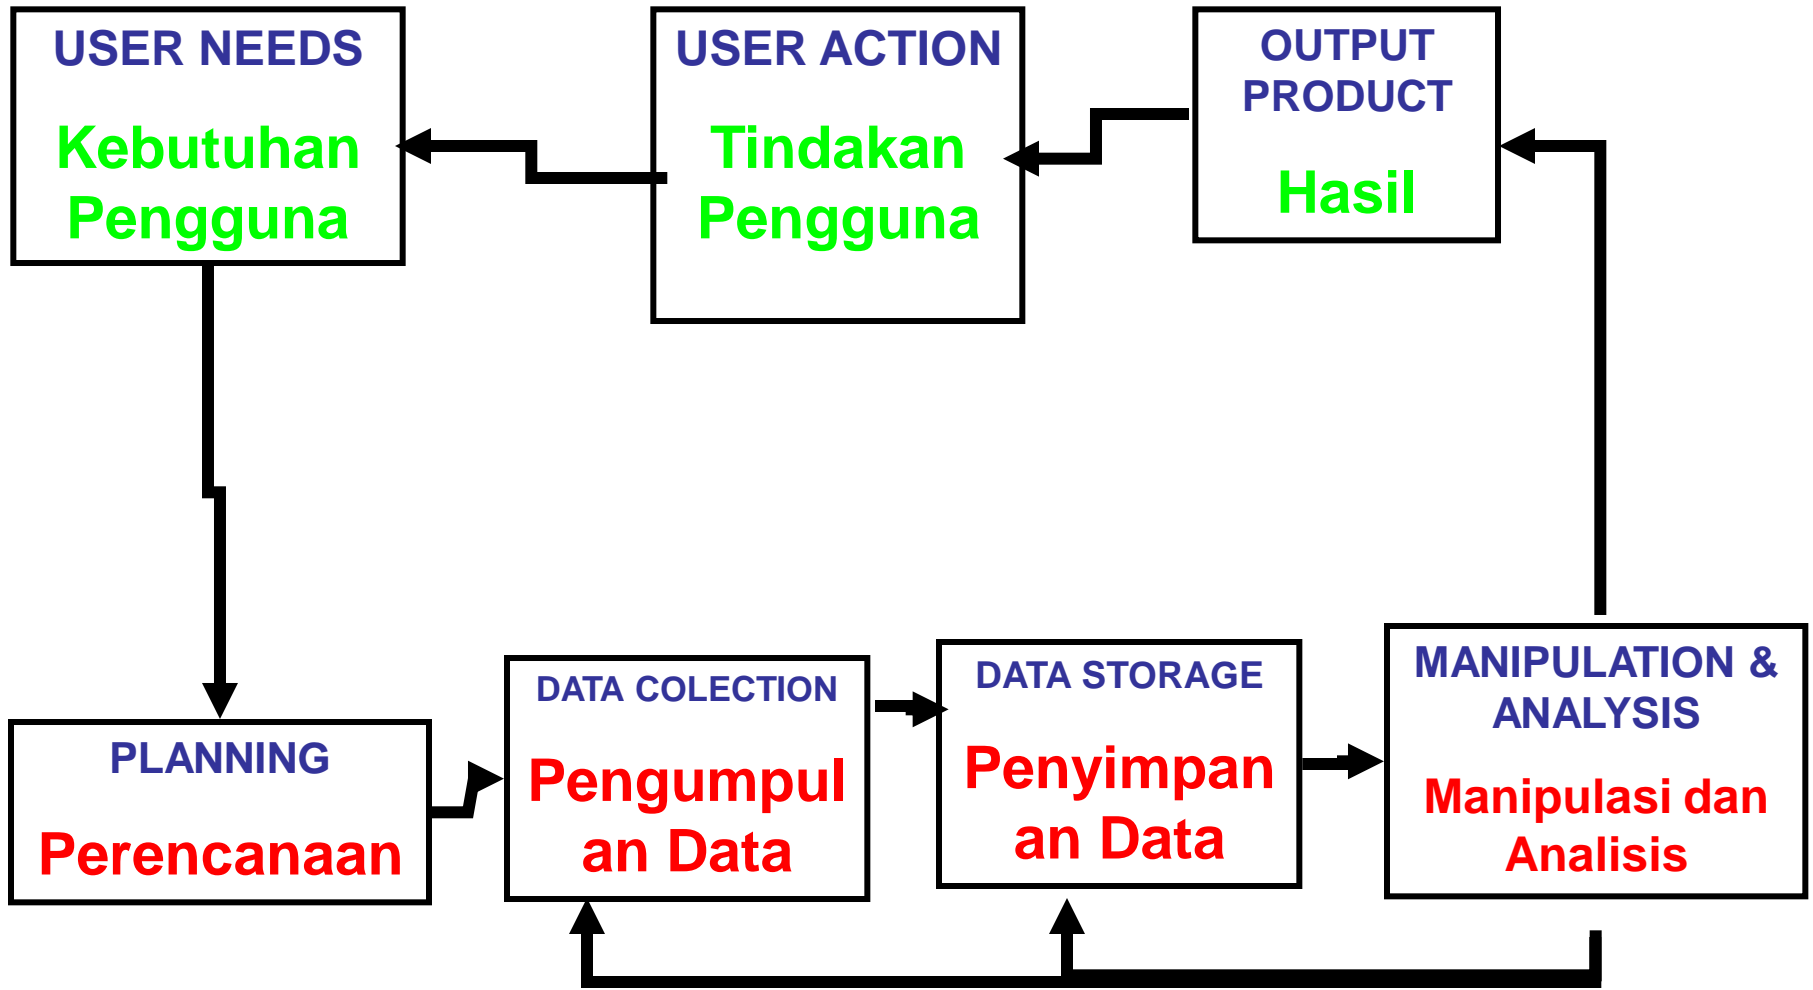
USER NEEDS
Kebutuhan Pengguna

USER ACTION
Tindakan Pengguna

OUTPUT PRODUCT
Hasil

PLANNING
Perencanaan

DATA COLECTION
Pengumpulan Data

DATA STORAGE
Penyimpanan Data

MANIPULATION & ANALYSIS
Manipulasi dan Analisis